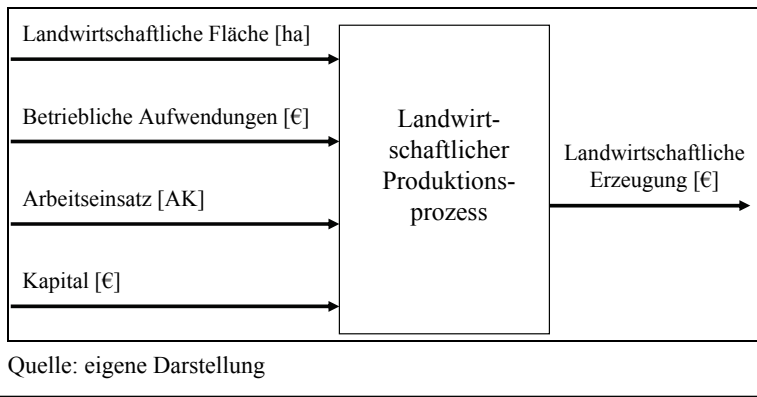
Landwirtschaftliche Fläche [ha]

Betriebliche Aufwendungen [€]

Arbeitseinsatz [AK]

Kapital [€]

Landwirtschaftlicher Produktionsprozess

Landwirtschaftliche Erzeugung [€]

Quelle: eigene Darstellung